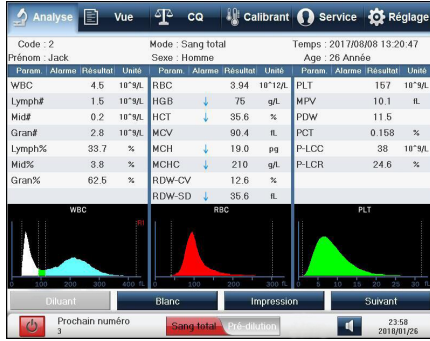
Analyse Vue CQ Calibrant Service Réglage

Code : 2
Prénom : Jack

Mode : Sang total
Sexe : Homme

Temps : 2017/08/08 13:20:47
Age : 26 Année

| Param. | Alarme | Résultat | Unité |
|---|---|---|---|
| WBC | | 4.5 | 10^9/L |
| Lymph# | | 1.5 | 10^9/L |
| Mid# | | 0.2 | 10^9/L |
| Gran# | | 2.8 | 10^9/L |
| Lymph% | | 33.7 | % |
| Mid% | | 3.8 | % |
| Gran% | | 62.5 | % |

| Param. | Alarme | Résultat | Unité |
|---|---|---|---|
| RBC | | 3.94 | 10^12/L |
| HGB | ↓ | 75 | g/L |
| HCT | ↓ | 35.6 | % |
| MCV | | 90.4 | fL |
| MCH | ↓ | 19.0 | pg |
| MCHC | ↓ | 210 | g/L |
| RDW-CV | | 12.6 | % |
| RDW-SD | ↓ | 35.6 | fL |

| Param. | Alarme | Résultat | Unité |
|---|---|---|---|
| PLT | | 157 | 10^9/L |
| MPV | | 10.1 | fL |
| PDW | | 11.5 | |
| PCT | | 0.158 | % |
| P-LCC | | 38 | 10^9/L |
| P-LCR | | 24.6 | % |

WBC
RBC
PLT

Diluant Blanc Impression Suivant

Prochain numéro
3

Sang total Pré-dilution

23:58
2018/01/26